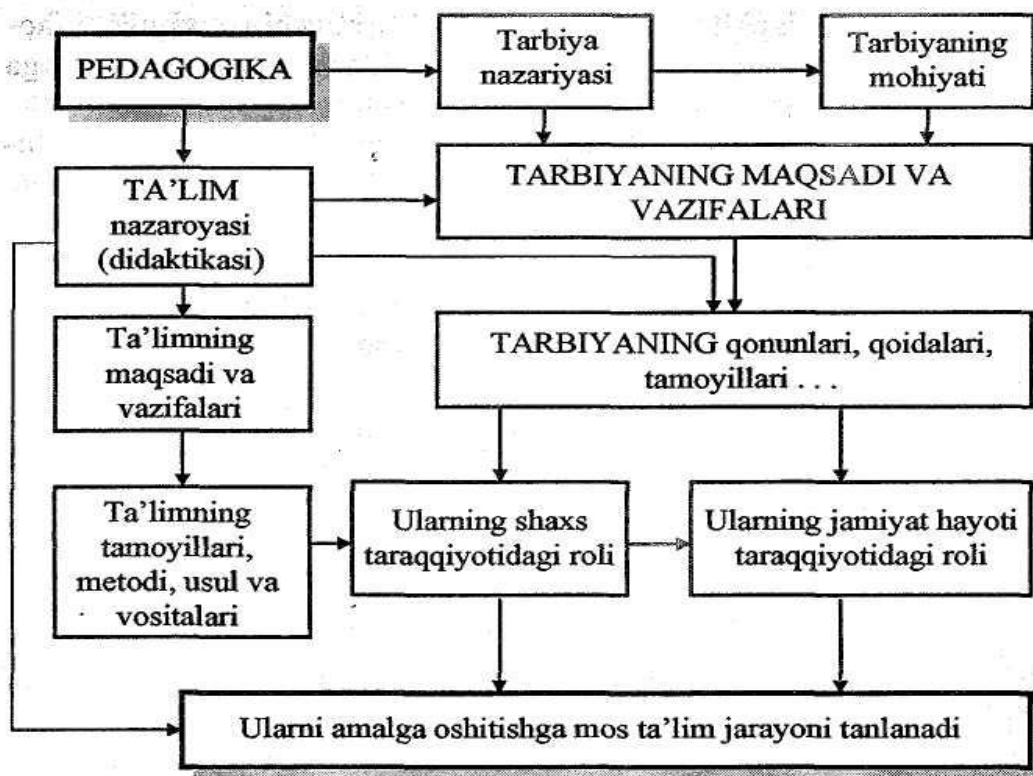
PEDAGOGIKA

Tarbiya nazariyasi

Tarbiyaning mohiyati

TA'LIM nazaroyasi (didaktikasi)

TARBIYANING MAQSADI VA VAZIFALARI

Ta'limning maqsadi va vazifalari

TARBIYANING qonunlari, qoidalari, tamoyillari . . .

Ta'limning tamoyillari, metodi, usul va vositalari

Ularning shaxs taraqqiyotidagi roli

Ularning jamiyat hayoti taraqqiyotidagi roli

Ularni amalga oshitishga mos ta'lim jarayoni tanlanadi